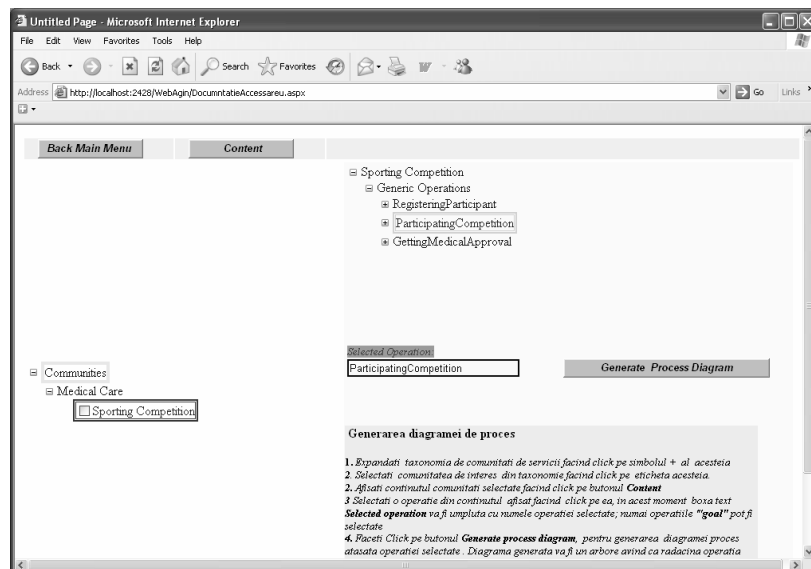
Untitled Page - Microsoft Internet Explorer

File Edit View Favorites Tools Help

Back Search Favorites

Address http://localhost:2428/WebAgin/DocumntatieAccessareu.aspx Go Links

Back Main Menu Content

⊟ Sporting Competition
⊟ Generic Operations
⊞ RegisteringParticipant
⊞ ParticipatingCompetition
⊞ GettingMedicalApproval

Selected Operation
ParticipatingCompetition
Generate Process Diagram

⊟ Communities
⊟ Medical Care
Sporting Competition

Generarea diagramei de proces

1. Expandati taxonomia de comunitati de servicii facind click pe simbolul + al acesteia
2. Selectati comunitatea de interes din taxonomie facind click pe eticheta acesteia.
2. Afisati continutul comunitatii selectate facind click pe butonul Content
3 Selectati o operatie din continutul afisat facind click pe ea, in acest moment boxa text Selected operation va fi umpluta cu numele operatiei selectate; numai operatiile "goal" pot fi selectate
4. Faceti Click pe butonul Generate process diagram, pentru generarea diagramei proces atasata operatiei selectate . Diagrama generata va fi un arbore avind ca radacina operatia